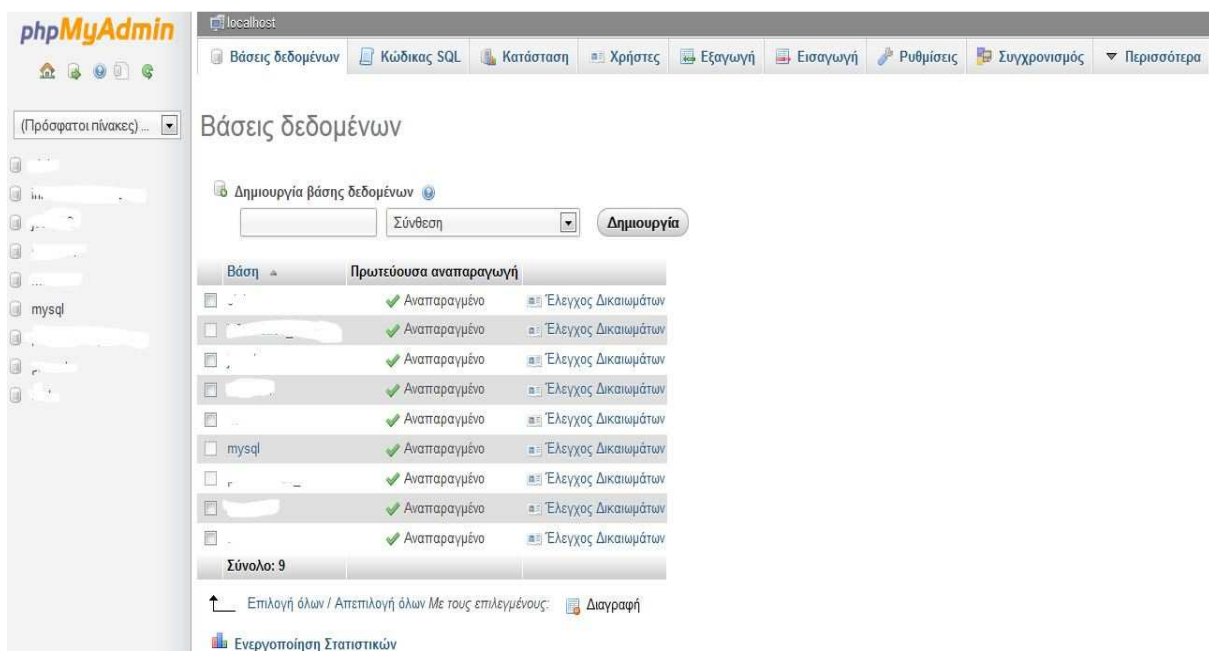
phpMyAdmin

localhost

Βάσεις δεδομένων | Κώδικας SQL | Κατάσταση | Χρήστες | Εξαγωγή | Εισαγωγή | Ρυθμίσεις | Συγχρονισμός | Περισσότερα

(Πρόσφατοι πίνακες) ...

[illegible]
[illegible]
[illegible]
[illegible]
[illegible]
mysql
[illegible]
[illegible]
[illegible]

Βάσεις δεδομένων

Δημιουργία βάσης δεδομένων

Σύνθεση

Δημιουργία

| Βάση | Πρωτεύουσα αναπαραγωγή | |
|---|---|---|
| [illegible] | Αναπαραγμένο | Έλεγχος Δικαιωμάτων |
| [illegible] | Αναπαραγμένο | Έλεγχος Δικαιωμάτων |
| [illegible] | Αναπαραγμένο | Έλεγχος Δικαιωμάτων |
| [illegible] | Αναπαραγμένο | Έλεγχος Δικαιωμάτων |
| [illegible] | Αναπαραγμένο | Έλεγχος Δικαιωμάτων |
| mysql | Αναπαραγμένο | Έλεγχος Δικαιωμάτων |
| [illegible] | Αναπαραγμένο | Έλεγχος Δικαιωμάτων |
| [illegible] | Αναπαραγμένο | Έλεγχος Δικαιωμάτων |
| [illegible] | Αναπαραγμένο | Έλεγχος Δικαιωμάτων |
| Σύνολο: 9 | | |

Επιλογή όλων / Απεπιλογή όλων Με τους επιλεγμένους: Διαγραφή

Ενεργοποίηση Στατιστικών